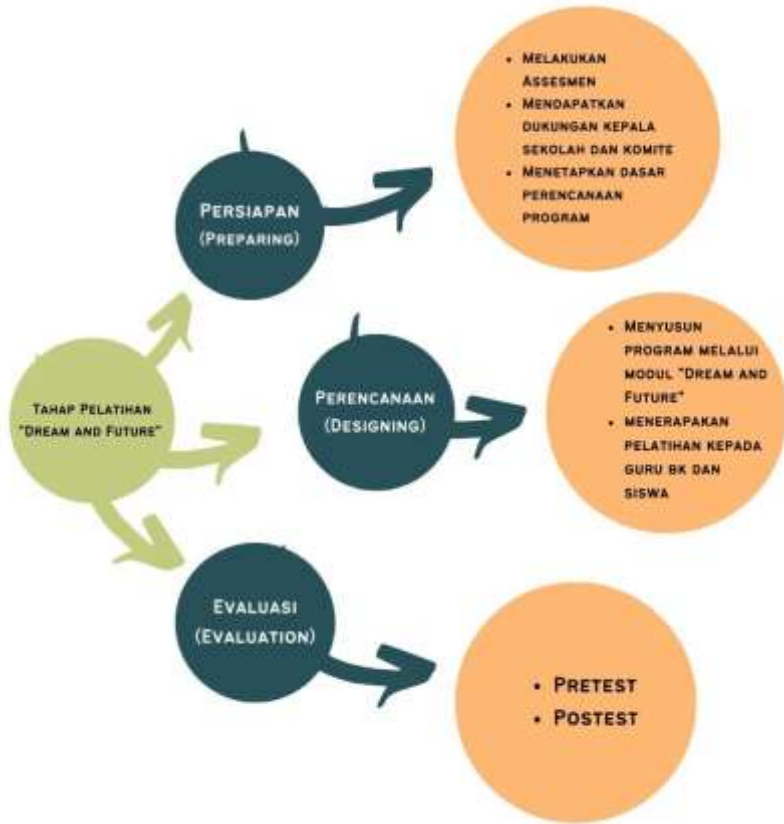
Tahap Pelatihan "Dream and Future"

Persiapan (Preparing)

- Melakukan Assesmen
- Mendapatkan dukungan kepala sekolah dan komite
- Menetapkan dasar perencanaan program

Perencanaan (Designing)

- Menyusun program melalui modul "Dream and Future"
- Menerapakan pelatihan kepada guru BK dan siswa

Evaluasi (Evaluation)

- Pretest
- Postest